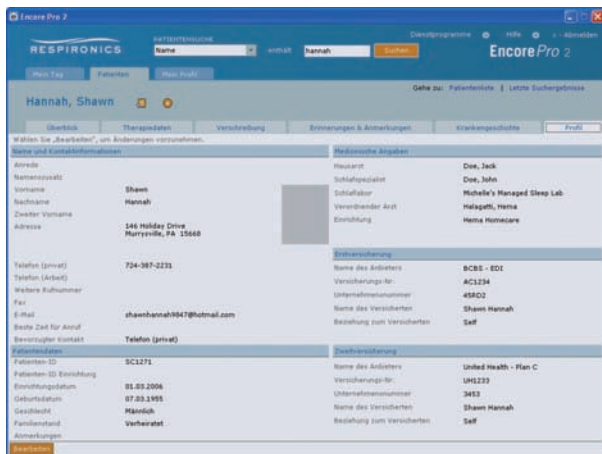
Encore Pro 2

RESPIRONICS

PATIENTENSUCHE

Name

enthält

hannah

Suchen

Dienstprogramme

Hilfe

Abmelden

EncorePro 2

Mein Tag

Patienten

Mein Profil

Hannah, Shawn

Gehe zu: Patientenliste | Letzte Suchergebnisse

Überblick

Therapiedaten

Verschreibung

Erinnerungen & Anmerkungen

Krankengeschichte

Profil

Wählen Sie „Bearbeiten", um Änderungen vorzunehmen.

Name und Kontaktinformationen

| | |
|---|---|
| Anrede | |
| Namenszusatz | |
| Vorname | Shawn |
| Nachname | Hannah |
| Zweiter Vorname | |
| Adresse | 146 Holiday Drive Murrysville, PA 15668 |
| Telefon (privat) | 724-387-2231 |
| Telefon (Arbeit) | |
| Weitere Rufnummer | |
| Fax | |
| E-Mail | shawnhannah9847@hotmail.com |
| Beste Zeit für Anruf | |
| Bevorzugter Kontakt | Telefon (privat) |

Patientendaten

| | |
|---|---|
| Patienten-ID | SC1271 |
| Patienten-ID Einrichtung | |
| Einrichtungsdatum | 01.03.2006 |
| Geburtsdatum | 07.03.1955 |
| Geschlecht | Männlich |
| Familienstand | Verheiratet |
| Anmerkungen | |

Medizinische Angaben

| | |
|---|---|
| Hausarzt | Doe, Jack |
| Schlafspezialist | Doe, John |
| Schlaflabor | Michelle's Managed Sleep Lab |
| Verordnender Arzt | Halagath, Hema |
| Einrichtung | Hema Homecare |

Erstversicherung

| | |
|---|---|
| Name des Anbieters | BCBS - EDI |
| Versicherungs-Nr. | AC1234 |
| Unternehmensnummer | 45RD2 |
| Name des Versicherten | Shawn Hannah |
| Beziehung zum Versicherten | Self |

Zweitversicherung

| | |
|---|---|
| Name des Anbieters | United Health - Plan C |
| Versicherungs-Nr. | UH1233 |
| Unternehmensnummer | 3453 |
| Name des Versicherten | Shawn Hannah |
| Beziehung zum Versicherten | Self |

Bearbeiten